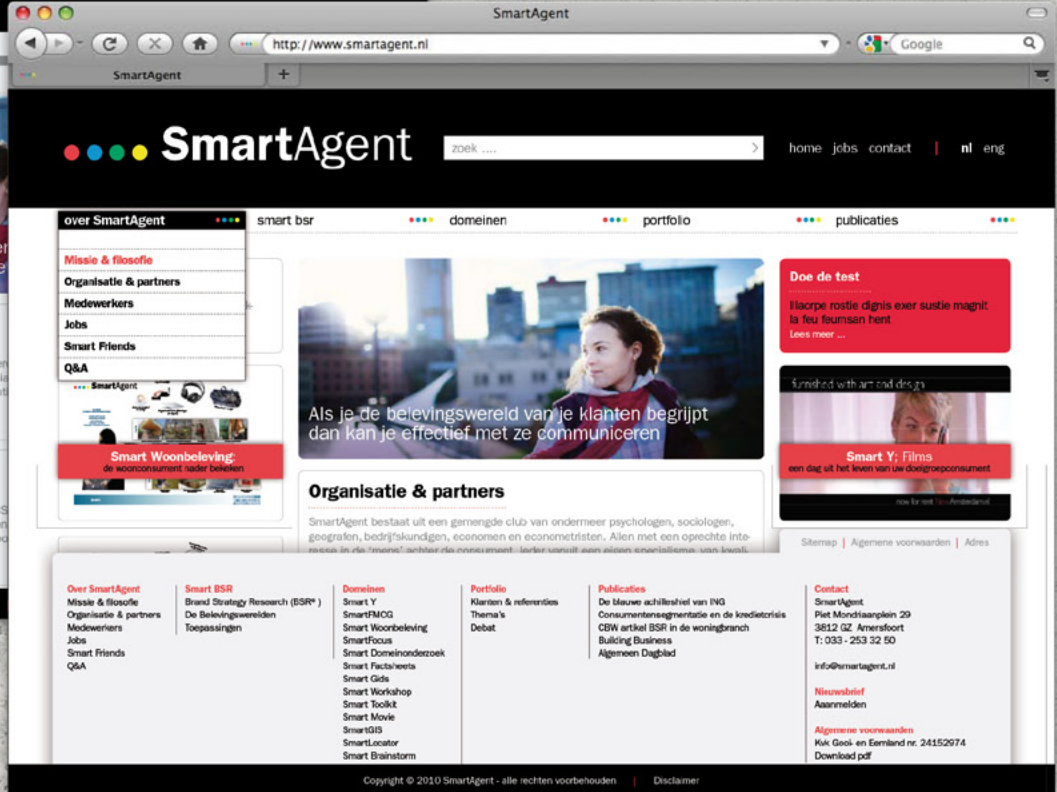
SmartAgent

http://www.smartagent.nl

Google

SmartAgent

SmartAgent

zoek ....

home jobs contact | nl eng

over SmartAgent | smart bsr | domeinen | portfolio | publicaties

Missie & filosofie
Organisatie & partners
Medewerkers
Jobs
Smart Friends
Q&A

Doe de test
Ilacrpe rostie dignis exer sustie magnit la feu feumsan hent
Lees meer ...

Als je de belevingswereld van je klanten begrijpt dan kan je effectief met ze communiceren

furnished with art and design

Smart Woonbeleving:
de woonconsument nader bekeken

Smart Y: Films
een dag uit het leven van uw doelgroepconsument

Organisatie & partners

SmartAgent bestaat uit een gemengde club van onder meer psychologen, sociologen, geografen, bedrijfskundigen, economen en econometristen. Allen met een oprechte interesse in de 'mens' achter de consument, ieder vanuit een eigen specialisme, van kwali-

Sitemap | Algemene voorwaarden | Adres

Over SmartAgent
Missie & filosofie
Organisatie & partners
Medewerkers
Jobs
Smart Friends
Q&A

Smart BSR
Brand Strategy Research (BSR®)
De Belevingswerelden
Toepassingen

Domeinen
Smart Y
SmartFMCG
Smart Woonbeleving
SmartFocus
Smart Domeinonderzoek
Smart Factsheets
Smart Gids
Smart Workshop
Smart Toolkit
Smart Movie
SmartGIS
SmartLocator
Smart Brainstorm

Portfolio
Klanten & referenties
Thema's
Debat

Publicaties
De blauwe achilleshiel van ING
Consumentensegmentatie en de kredietcrisis
CBW artikel BSR in de woningbranch
Building Business
Algemeen Dagblad

Contact
SmartAgent
Piet Mondriaanplein 29
3812 GZ Amersfoort
T: 033 - 253 32 50

info@smartagent.nl

Nieuwsbrief
Aanmelden

Algemene voorwaarden
Kvk Gooi- en Eemland nr. 24152974
Download pdf

Copyright © 2010 SmartAgent - alle rechten voorbehouden | Disclaimer